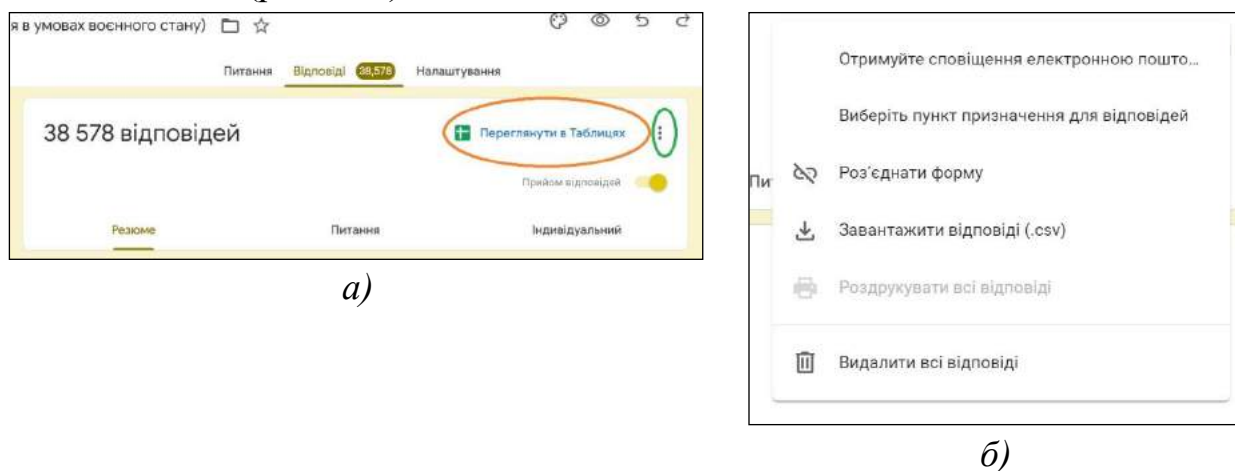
я в умовах воєнного стану)

Питання Відповіді 38,578 Налаштування

38 578 відповідей

Переглянути в Таблицях

Прийом відповідей

Резюме Питання Індивідуальний

а)

Отримуйте сповіщення електронною пошто...

Виберіть пункт призначення для відповідей

Пи

Роз'єднати форму

Завантажити відповіді (.csv)

Роздрукувати всі відповіді

Видалити всі відповіді

б)